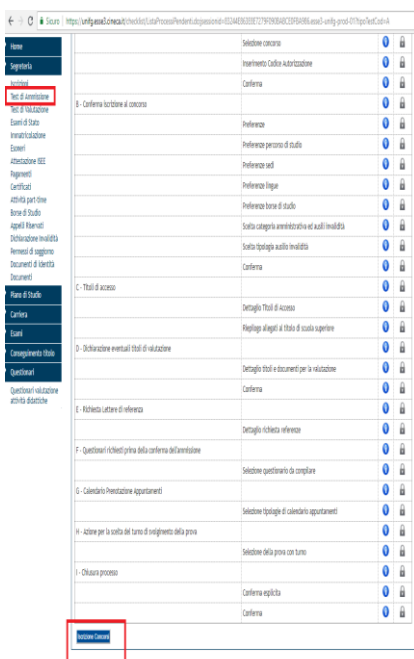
Sicuro | https://unifg.esse3.cineca.it/checklist/ListaProcessPendenti.do?sessionid=E0244E863007...

Home
Segreteria
Iscrizioni
Test di Ammissione
Test di Valutazione
Esami di Stato
Immatricolazione
Esoneri
Attestazione ISEE
Pagamenti
Certificati
Attività part-time
Borse di Studio
Appelli Riservati
Dichiarazione Invalidità
Permessi di soggiorno
Documenti di Identità
Documenti
Piano di Studio
Carriera
Esami
Conseguimento titolo
Questionari
Questionari valutazione attività didattiche

Selezione concorso
Inserimento Codice Autorizzazione
Conferma
B - Conferma iscrizione al concorso
Preferenze
Preferenze percorso di studio
Preferenze sedi
Preferenze lingue
Preferenze borse di studio
Scelta categoria amministrativa ed ausili invalidità
Scelta tipologia ausilio invalidità
Conferma
C - Titoli di accesso
Dettaglio Titoli di Accesso
Riepilogo allegati al titolo di scuola superiore
D - Dichiarazione eventuali titoli di valutazione
Dettaglio titoli e documenti per la valutazione
Conferma
E - Richiesta Lettere di referenza
Dettaglio richieste referenze
F - Questionari richiesti prima della conferma dell'ammissione
Selezione questionario da compilare
G - Calendario Prenotazione Appuntamenti
Selezione tipologie di calendario appuntamenti
H - Azione per la scelta del turno di svolgimento della prova
Selezione della prova con turno
I - Chiusura processo
Conferma esplicita
Conferma

Iscrizione Concorsi